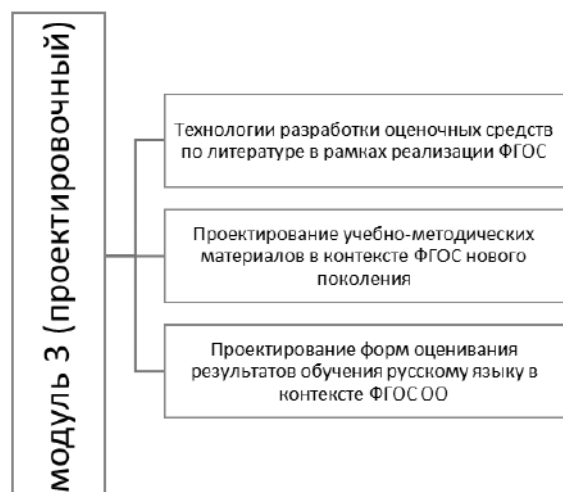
модуль 3 (проектировочный)

Технологии разработки оценочных средств по литературе в рамках реализации ФГОС

Проектирование учебно-методических материалов в контексте ФГОС нового поколения

Проектирование форм оценивания результатов обучения русскому языку в контексте ФГОС ОО